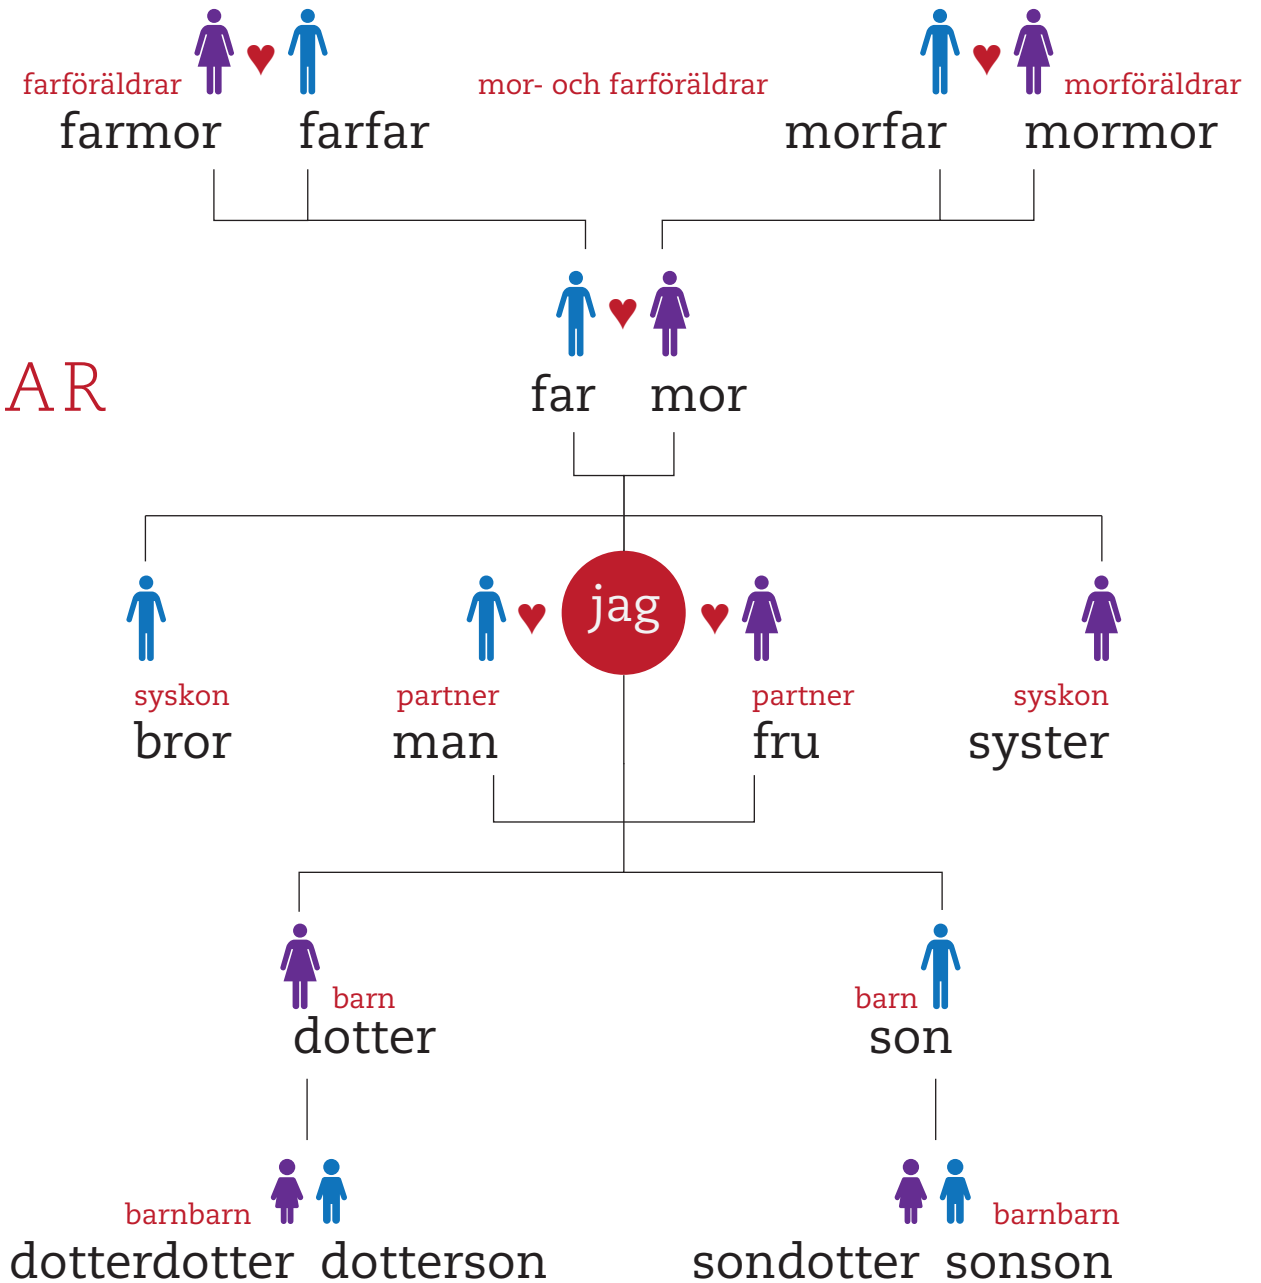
farföräldrar
farmor farfar

mor- och farföräldrar

morföräldrar
morfar mormor

AR

far mor

jag

syskon
bror

partner
man

partner
fru

syskon
syster

barn
dotter

barn
son

barnbarn
dotterdotter dotterson

barnbarn
sondotter sonson